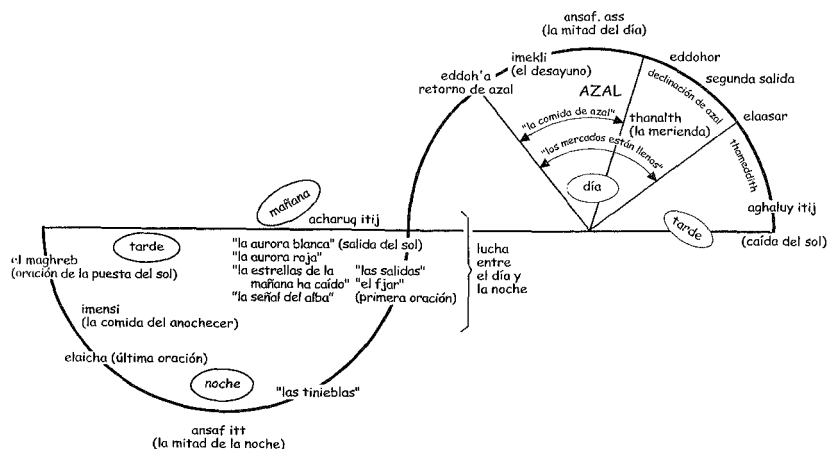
ansaf. ass
(la mitad del día)

imekli
(el desayuno)

eddoh'a
retorno de azal

eddohor

declinación de azal

segunda salida

AZAL

"la comida de azal"

thanalth
(la merienda)

elaasar

"los mercados están llenos"

thameddith

día

mañana

acharuq itij

tarde

aghaluy itij

(caída del sol)

el maghreb
(oración de la puesta del sol)

tarde

"la aurora blanca" (salida del sol)
"la aurora roja"
"la estrellas de la mañana ha caído"
"la señal del alba"

"las salidas"
"el fjar"
(primera oración)

lucha
entre
el día y
la noche

imensi
(la comida del anochecer)

elaicha (última oración)

noche

"las tinieblas"

ansaf itt
(la mitad de la noche)